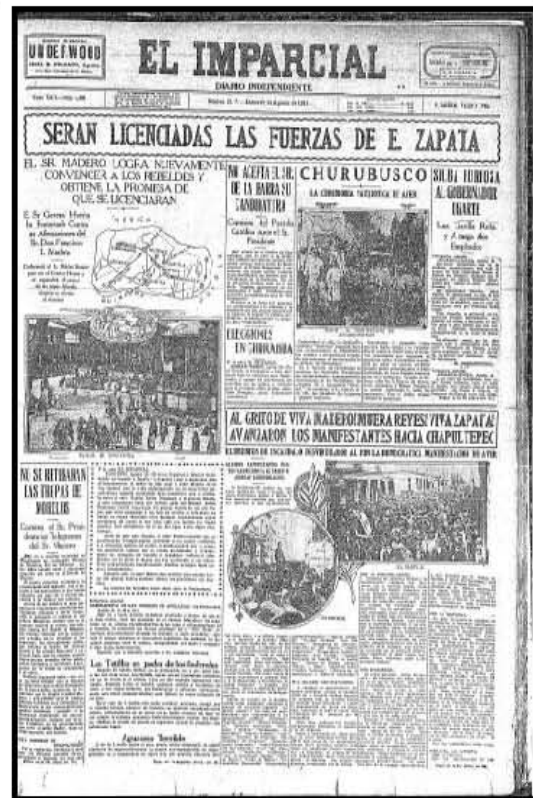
UNDERWOOD

EL IMPARCIAL

DIARIO INDEPENDIENTE

SERAN LICENCIADAS LAS FUERZAS DE E. ZAPATA

EL SR. MADERO LOGRA NUEVAMENTE CONVENCER A LOS REBELDES Y OBTIENE LA PROMESA DE QUE SE LICENCIARAN

El Sr. Gener. Huerta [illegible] al Sr. Don Francisco I. Madero

NO ACEPTA EL SR. DE LA BARRA SU CANDIDATURA

Comisión del Partido Católico Ante el Sr. Presidente

CHURUBUSCO

LA CEREMONIA PATRIOTICA DE AYER

SILBA HORROSA AL GOBERNADOR UGARTE

Los Toribio Ruiz y Amigos del Empleado

ELECCIONES EN CHIHUAHUA

AL GRITO DE VIVA MADERO! MUERA REYES! VIVA ZAPATA! AVANZARON LOS MANIFESTANTES HACIA CHAPULTEPEC

NO SE RETIRARAN LAS TROPAS DE MORELOS

Comisión al Sr. Presidente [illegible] del Sr. Madero

Los Tuliffa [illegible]

Aguacero Terrible

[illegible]